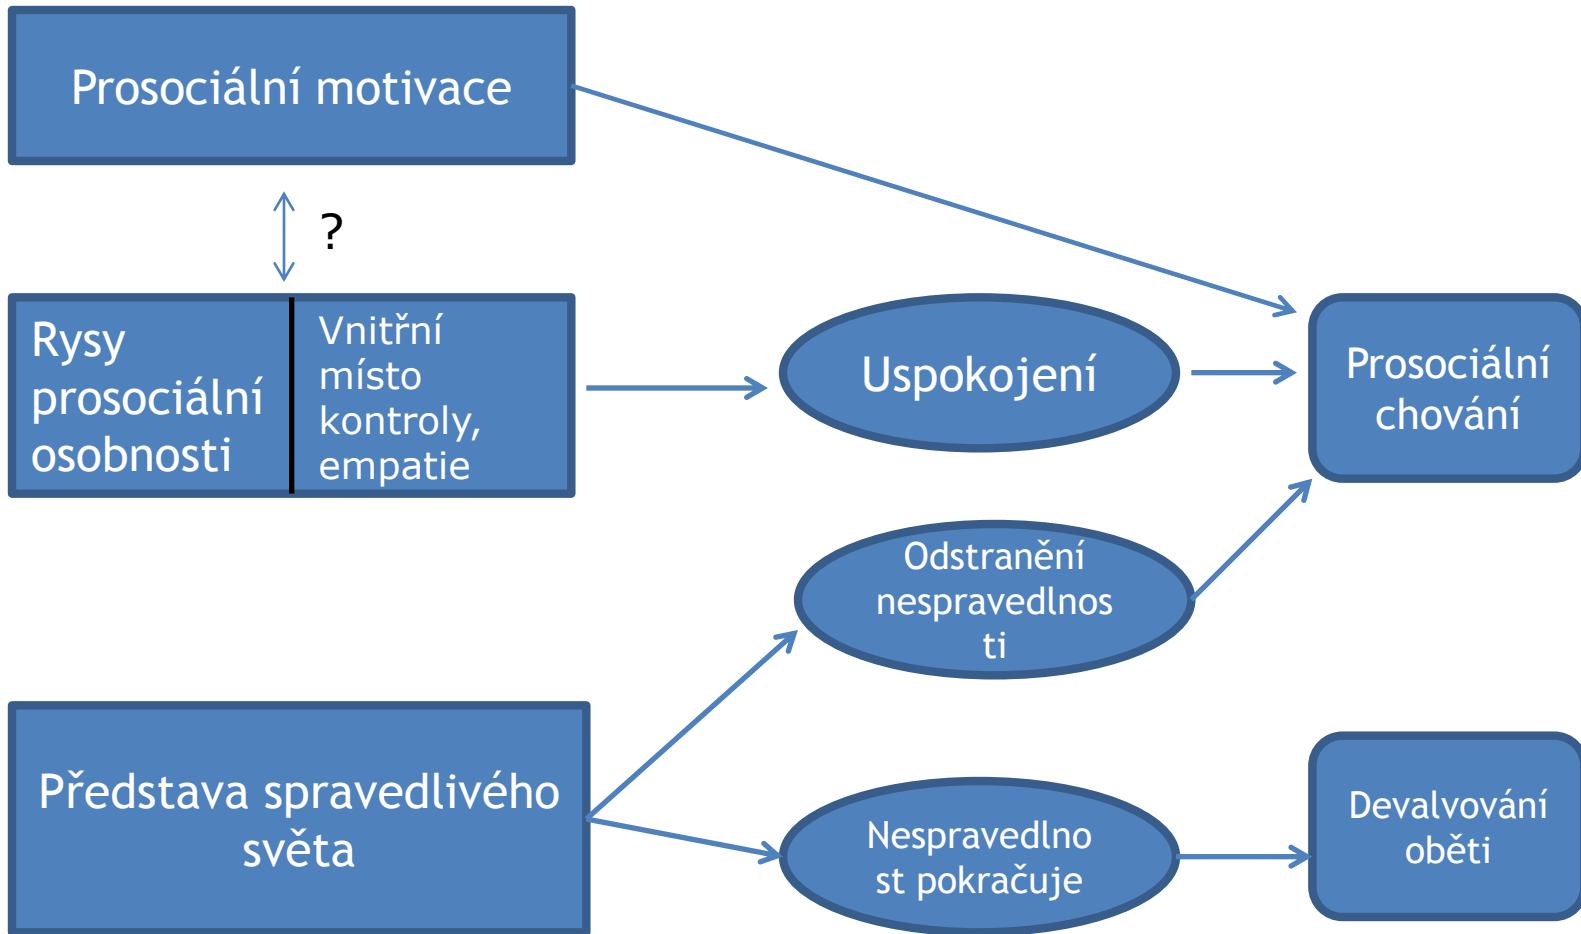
Prosociální motivace

?

Rysy prosociální osobnosti

Vnitřní místo kontroly, empatie

Uspokojení

Prosociální chování

Odstranění nespravedlnosti

Představa spravedlivého světa

Nespravedlnost pokračuje

Devalvování oběti